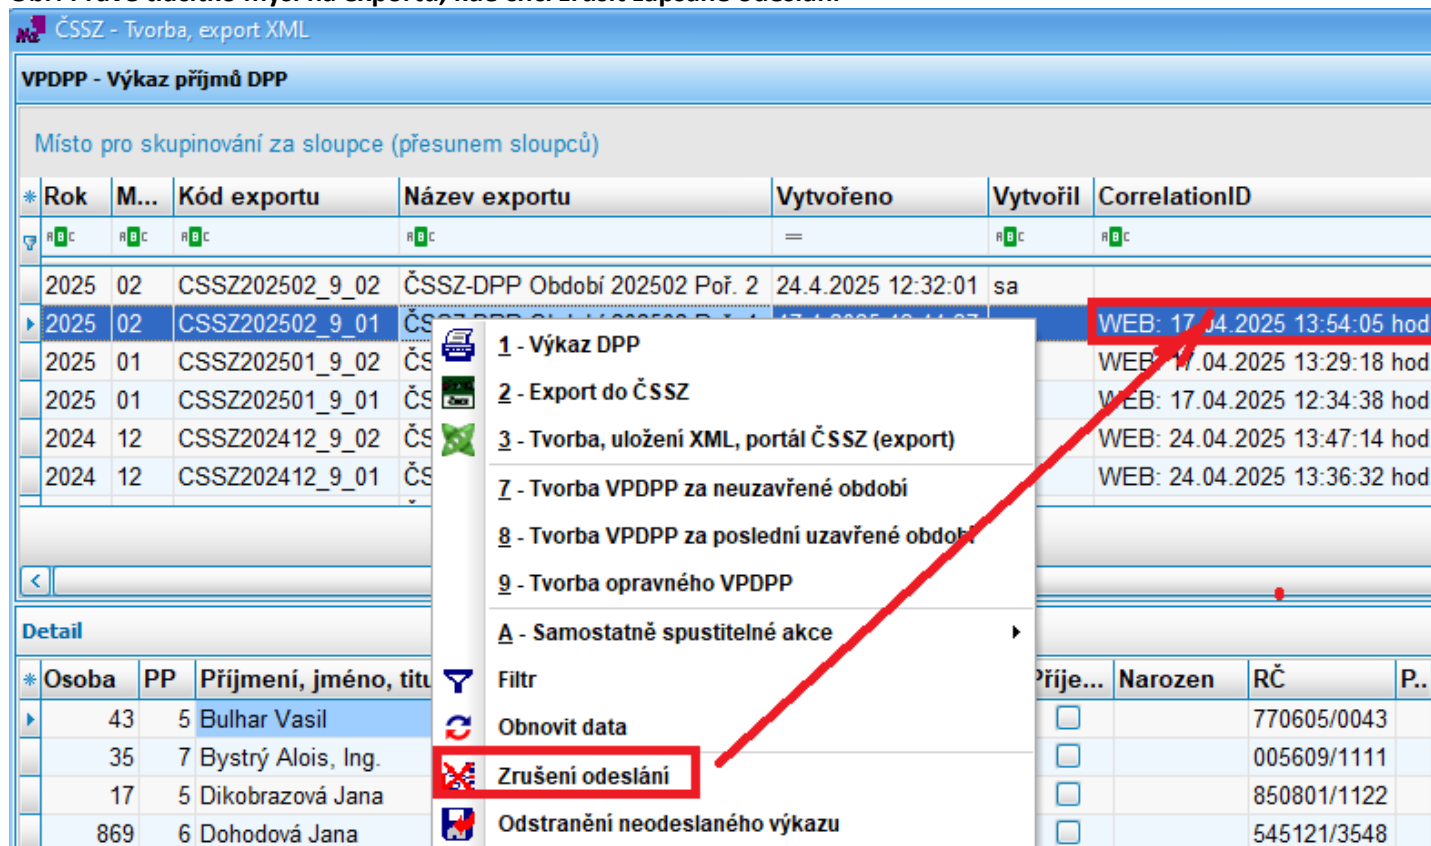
ČSSZ - Tvorba, export XML

VPDPP - Výkaz příjmů DPP

Místo pro skupinování za sloupce (přesunem sloupců)

| Rok | M... | Kód exportu | Název exportu | Vytvořeno | Vytvořil | CorrelationID |
|---|---|---|---|---|---|---|
| 2025 | 02 | CSSZ202502_9_02 | ČSSZ-DPP Období 202502 Poř. 2 | 24.4.2025 12:32:01 | sa | |
| 2025 | 02 | CSSZ202502_9_01 | ČS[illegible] | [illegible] | | WEB: 17.04.2025 13:54:05 hod |
| 2025 | 01 | CSSZ202501_9_02 | ČS | | | WEB: 17.04.2025 13:29:18 hod |
| 2025 | 01 | CSSZ202501_9_01 | ČS | | | WEB: 17.04.2025 12:34:38 hod |
| 2024 | 12 | CSSZ202412_9_02 | ČS | | | WEB: 24.04.2025 13:47:14 hod |
| 2024 | 12 | CSSZ202412_9_01 | ČS | | | WEB: 24.04.2025 13:36:32 hod |

1 - Výkaz DPP
2 - Export do ČSSZ
3 - Tvorba, uložení XML, portál ČSSZ (export)
7 - Tvorba VPDPP za neuzavřené období
8 - Tvorba VPDPP za poslední uzavřené období
9 - Tvorba opravného VPDPP
A - Samostatně spustitelné akce
Filtr
Obnovit data
Zrušení odeslání
Odstranění neodeslaného výkazu

Detail

| Osoba | PP | Příjmení, jméno, titu | Příje... | Narozen | RČ | P.. |
|---|---|---|---|---|---|---|
| 43 | 5 | Bulhar Vasil | | | 770605/0043 | |
| 35 | 7 | Bystrý Alois, Ing. | | | 005609/1111 | |
| 17 | 5 | Dikobrazová Jana | | | 850801/1122 | |
| 869 | 6 | Dohodová Jana | | | 545121/3548 | |